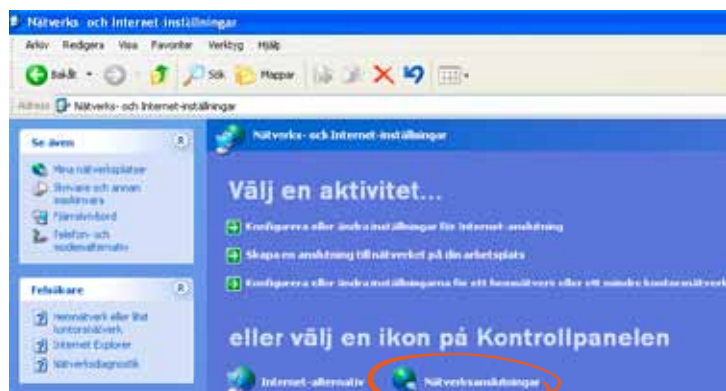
Nätverks- och Internet-inställningar

Arkiv Redigera Visa Favoriter Verktyg Hjälp

Bakåt Sök Mappar

Adress Nätverks- och Internet-inställningar

Se även

Mina nätverksplatser

Skrivare och annan maskinvara

Fjärrskrivbord

Telefon- och modemalternativ

Felsökare

Hemnätverk eller litet kontorsnätverk

Internet Explorer

Nätverksdiagnostik

Nätverks- och Internet-inställningar

Välj en aktivitet...

Konfigurera eller ändra inställningar för Internet-anslutning

Skapa en anslutning till nätverket på din arbetsplats

Konfigurera eller ändra inställningarna för ett hemnätverk eller ett mindre kontorsnätverk

eller välj en ikon på Kontrollpanelen

Internet-alternativ

Nätverksanslutningar